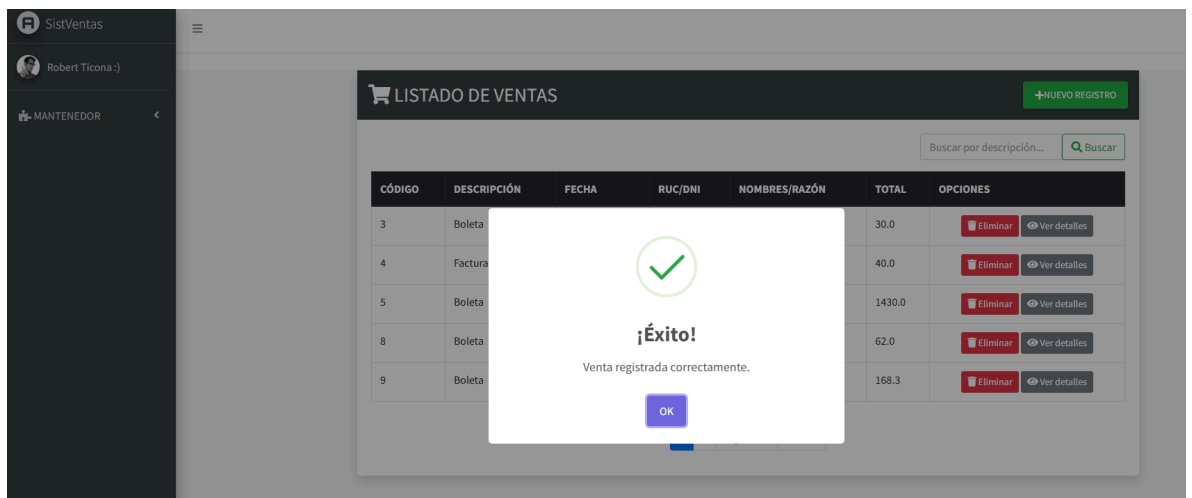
SistVentas

Robert Ticona :)

MANTENEDOR

LISTADO DE VENTAS

NUEVO REGISTRO

Buscar por descripción...

Buscar

| CÓDIGO | DESCRIPCIÓN | FECHA | RUC/DNI | NOMBRES/RAZÓN | TOTAL | OPCIONES |
|---|---|---|---|---|---|---|
| 3 | Boleta | | | | 30.0 | Eliminar Ver detalles |
| 4 | Factura | | | | 40.0 | Eliminar Ver detalles |
| 5 | Boleta | | | | 1430.0 | Eliminar Ver detalles |
| 8 | Boleta | | | | 62.0 | Eliminar Ver detalles |
| 9 | Boleta | | | | 168.3 | Eliminar Ver detalles |

¡Éxito!

Venta registrada correctamente.

OK